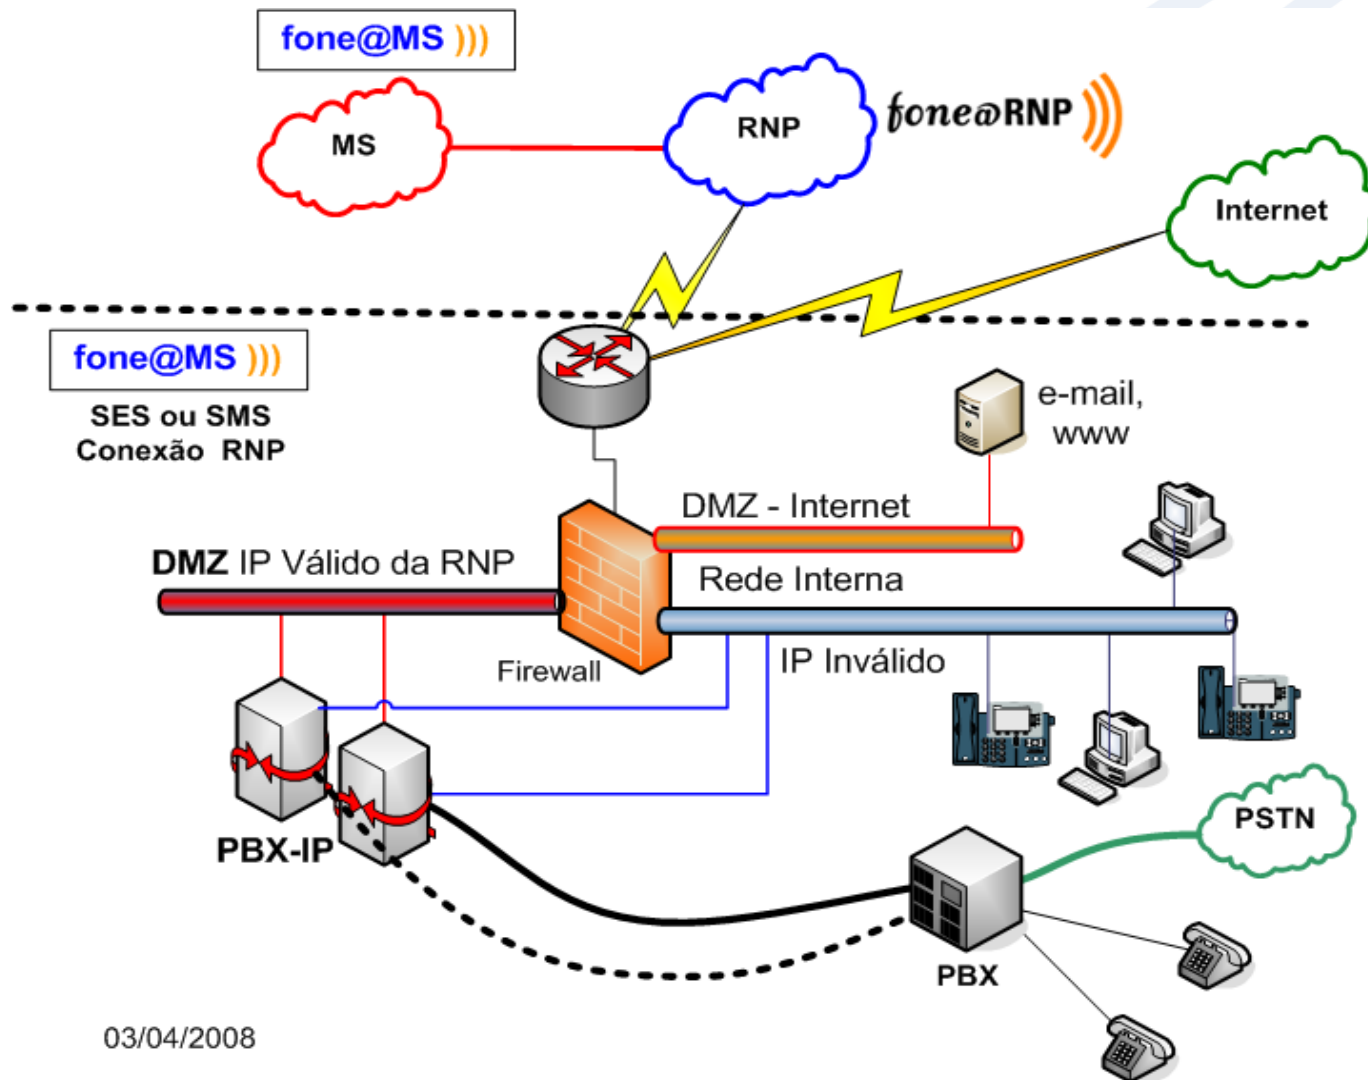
fone@MS )))

MS

RNP

fone@RNP )))

Internet

fone@MS )))

SES ou SMS
Conexão RNP

e-mail, www

DMZ - Internet

DMZ IP Válido da RNP

Rede Interna

Firewall

IP Inválido

PBX-IP

PSTN

PBX

03/04/2008